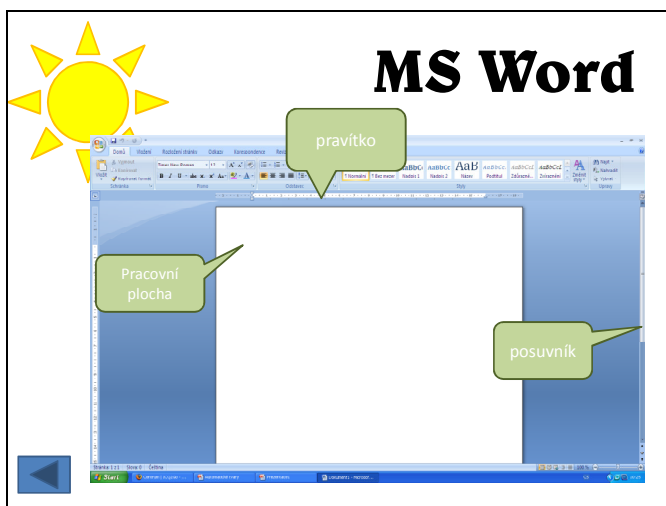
MS Word

pravítko

Pracovní plocha

posuvník

Domů Vložení Rozložení stránky Odkazy Korespondence

Vložit Schránka Písmo Odstavec Styly Úpravy

Normální Bez mezer Nadpis 1 Nadpis 2 Název Podtitul Zdůraznění Zvýraznění Změnit styly

Najít Nahradit Vybrat

Stránka: 1 z 1 Slova: 0 Čeština

Start